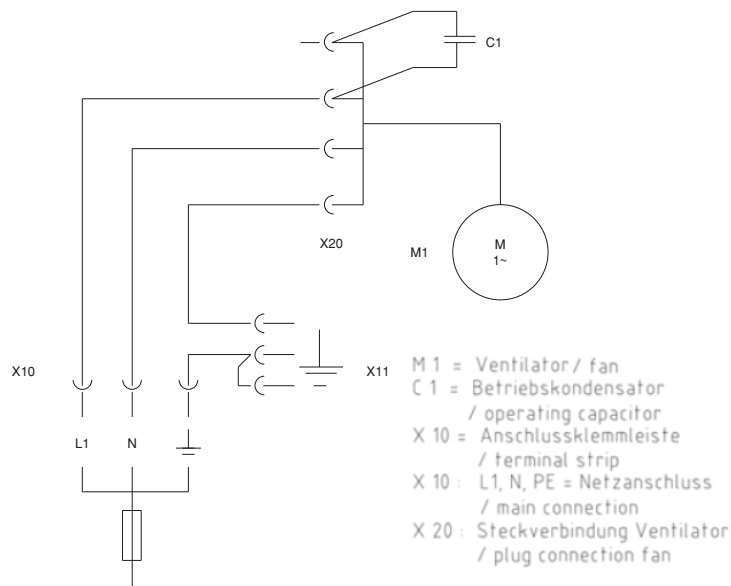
C1

X20

M1

M
1~

X10

X11

L1

N

M 1 = Ventilator / fan
C 1 = Betriebskondensator / operating capacitor
X 10 = Anschlussklemmleiste / terminal strip
X 10 : L1, N, PE = Netzanschluss / main connection
X 20 : Steckverbindung Ventilator / plug connection fan